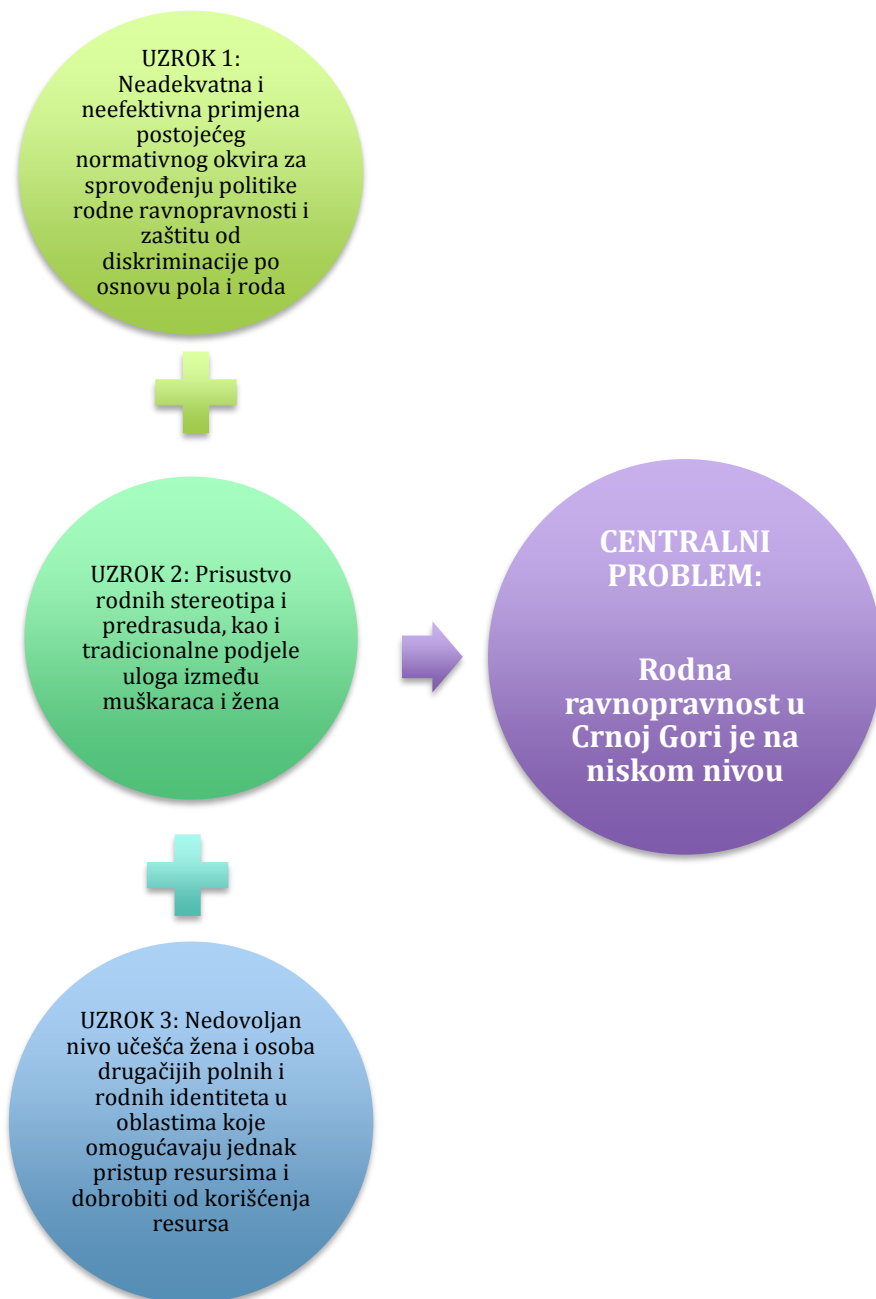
UZROK 1: Neadekvatna i neefektivna primjena postojećeg normativnog okvira za sprovođenju politike rodne ravnopravnosti i zaštitu od diskriminacije po osnovu pola i roda

UZROK 2: Prisustvo rodnih stereotipa i predrasuda, kao i tradicionalne podjele uloga između muškaraca i žena

CENTRALNI PROBLEM:

Rodna ravnopravnost u Crnoj Gori je na niskom nivou

UZROK 3: Nedovoljan nivo učešća žena i osoba drugačijih polnih i rodnih identiteta u oblastima koje omogućavaju jednak pristup resursima i dobrobiti od korišćenja resursa